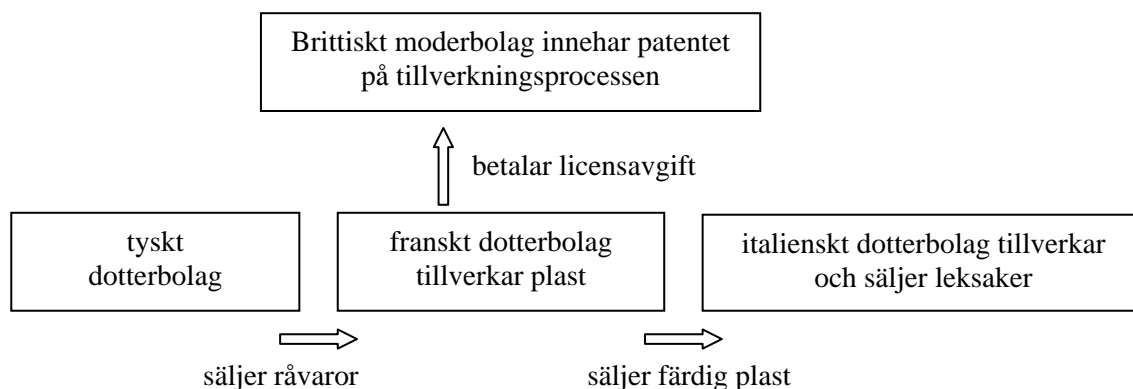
Brittiskt moderbolag innehar patentet på tillverkningsprocessen

betalar licensavgift

tyskt dotterbolag

franskt dotterbolag tillverkar plast

italienskt dotterbolag tillverkar och säljer leksaker

säljer råvaror

säljer färdig plast